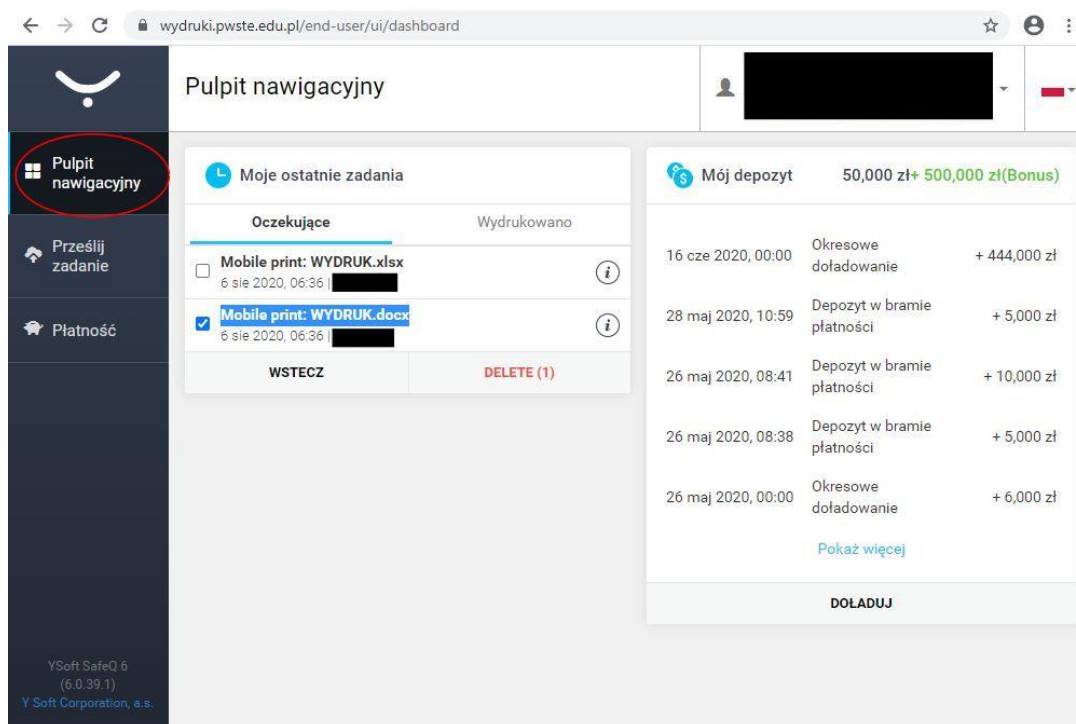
wydruki.pwste.edu.pl/end-user/ui/dashboard

Pulpit nawigacyjny

Pulpit nawigacyjny

Prześlij zadanie

Płatność

YSoft SafeQ 6 (6.0.39.1)
Y Soft Corporation, a.s.

Moje ostatnie zadania

Oczekujące | Wydrukowano

Mobile print: WYDRUK.xlsx
6 sie 2020, 06:36 |

Mobile print: WYDRUK.docx
6 sie 2020, 06:36 |

WSTECZ | DELETE (1)

Mój depozyt 50,000 zł+ 500,000 zł(Bonus)

| | | |
|---|---|---|
| 16 cze 2020, 00:00 | Okresowe doładowanie | + 444,000 zł |
| 28 maj 2020, 10:59 | Depozyt w bramie płatności | + 5,000 zł |
| 26 maj 2020, 08:41 | Depozyt w bramie płatności | + 10,000 zł |
| 26 maj 2020, 08:38 | Depozyt w bramie płatności | + 5,000 zł |
| 26 maj 2020, 00:00 | Okresowe doładowanie | + 6,000 zł |

Pokaż więcej

DOŁADUJ